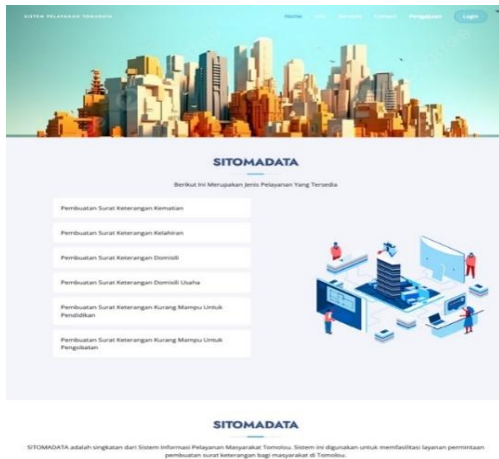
SISTEM PELAYANAN TOMADATA

Home Info Service Contact Pengaduan Login

SITOMADATA

Berikut Ini Merupakan Jenis Pelayanan Yang Tersedia

Pembuatan Surat Keterangan Kematian

Pembuatan Surat Keterangan Kelahiran

Pembuatan Surat Keterangan Domisili

Pembuatan Surat Keterangan Domisili Usaha

Pembuatan Surat Keterangan Kurang Mampu Untuk Pendidikan

Pembuatan Surat Keterangan Kurang Mampu Untuk Pengobatan

SITOMADATA

SITOMADATA adalah singkatan dari Sistem Informasi Pelayanan Masyarakat Tomolou. Sistem ini digunakan untuk memfasilitasi layanan permintaan pembuatan surat keterangan bagi masyarakat di Tomolou.